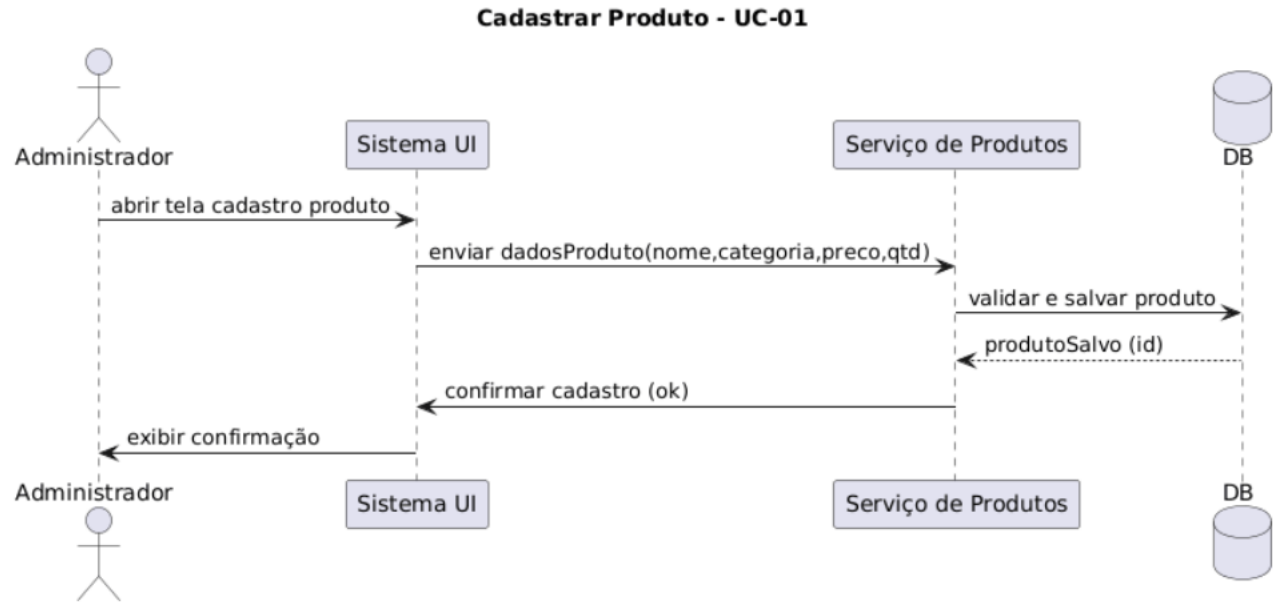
Cadastrar Produto - UC-01

Administrador

Sistema UI

Serviço de Produtos

DB

abrir tela cadastro produto

enviar dadosProduto(nome,categoria,preco,qtd)

validar e salvar produto

produtoSalvo (id)

confirmar cadastro (ok)

exibir confirmação

Administrador

Sistema UI

Serviço de Produtos

DB